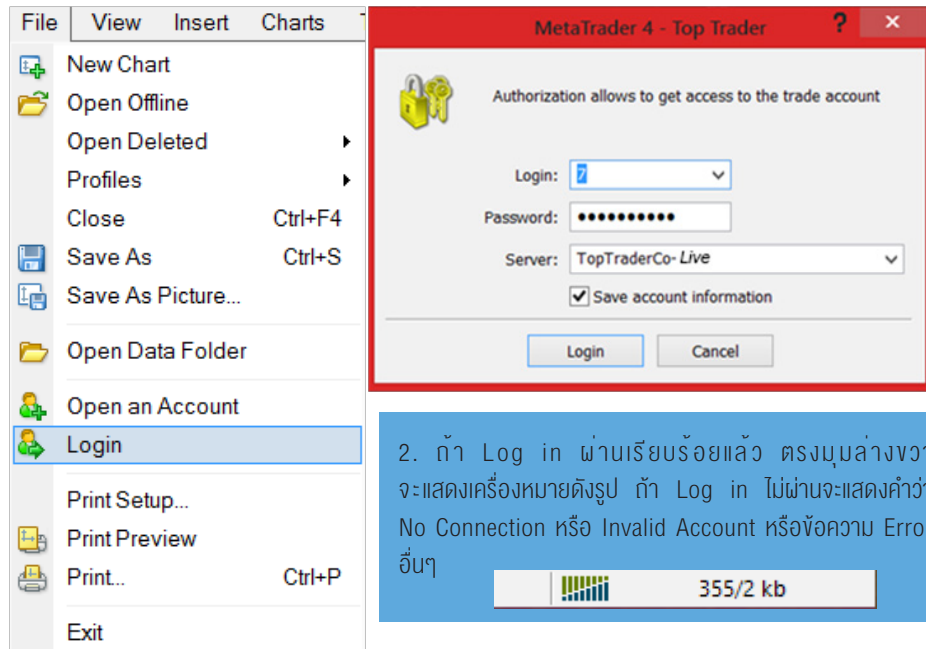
File View Insert Charts

New Chart
Open Offline
Open Deleted
Profiles
Close Ctrl+F4
Save As Ctrl+S
Save As Picture...
Open Data Folder
Open an Account
Login
Print Setup...
Print Preview
Print... Ctrl+P
Exit

MetaTrader 4 - Top Trader ? ✕

Authorization allows to get access to the trade account

Login: 7
Password: ●●●●●●●●●●
Server: TopTraderCo-Live
Save account information

Login Cancel

2. ถ้า Log in ผ่านเรียบร้อยแล้ว ตรงมุมล่างขวา จะแสดงเครื่องหมายดังรูป ถ้า Log in ไม่ผ่านจะแสดงคำว่า No Connection หรือ Invalid Account หรือข้อความ Erro อื่นๆ

355/2 kb